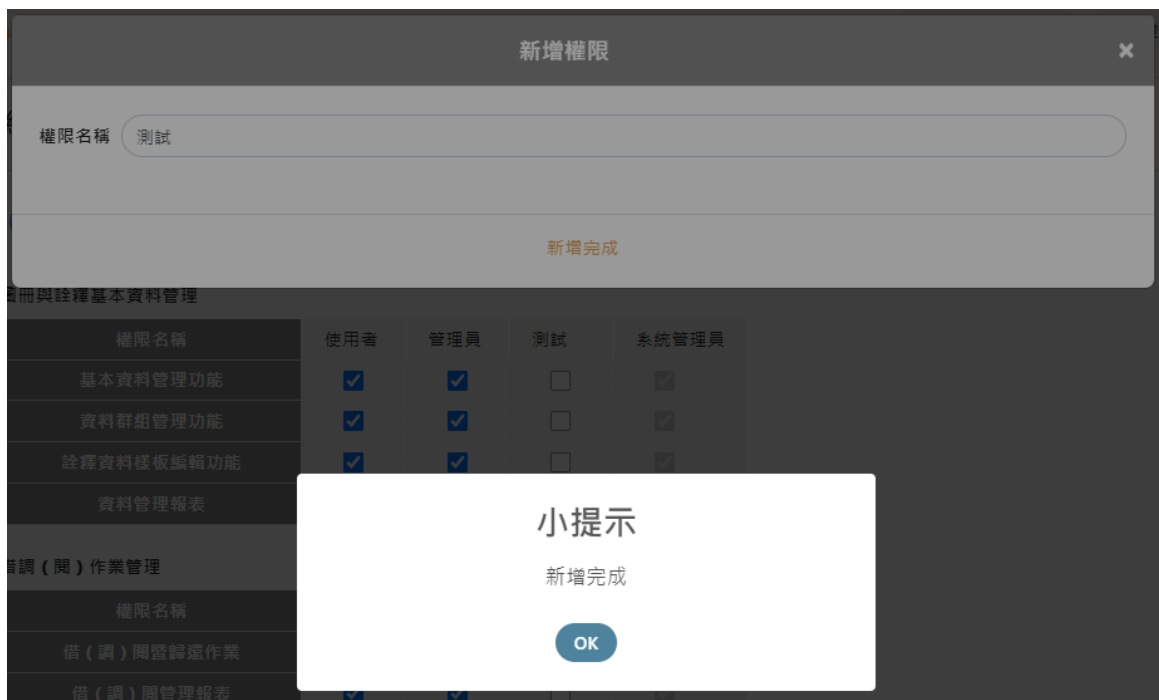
新增權限

×

權限名稱 測試

新增完成

冊與詮釋基本資料管理

| 權限名稱 | 使用者 | 管理員 | 測試 | 系統管理員 |
|---|---|---|---|---|
| 基本資料管理功能 | ☑ | ☑ | ☐ | ☑ |
| 資料群組管理功能 | ☑ | ☑ | ☐ | ☑ |
| 詮釋資料樣板編輯功能 | ☑ | ☑ | ☐ | ☑ |
| 資料管理報表 | | | | |

調（閱）作業管理

| 權限名稱 |
|---|
| 借（調）閱暨歸還作業 |
| 借（調）閱管理報表 |

小提示

新增完成

OK